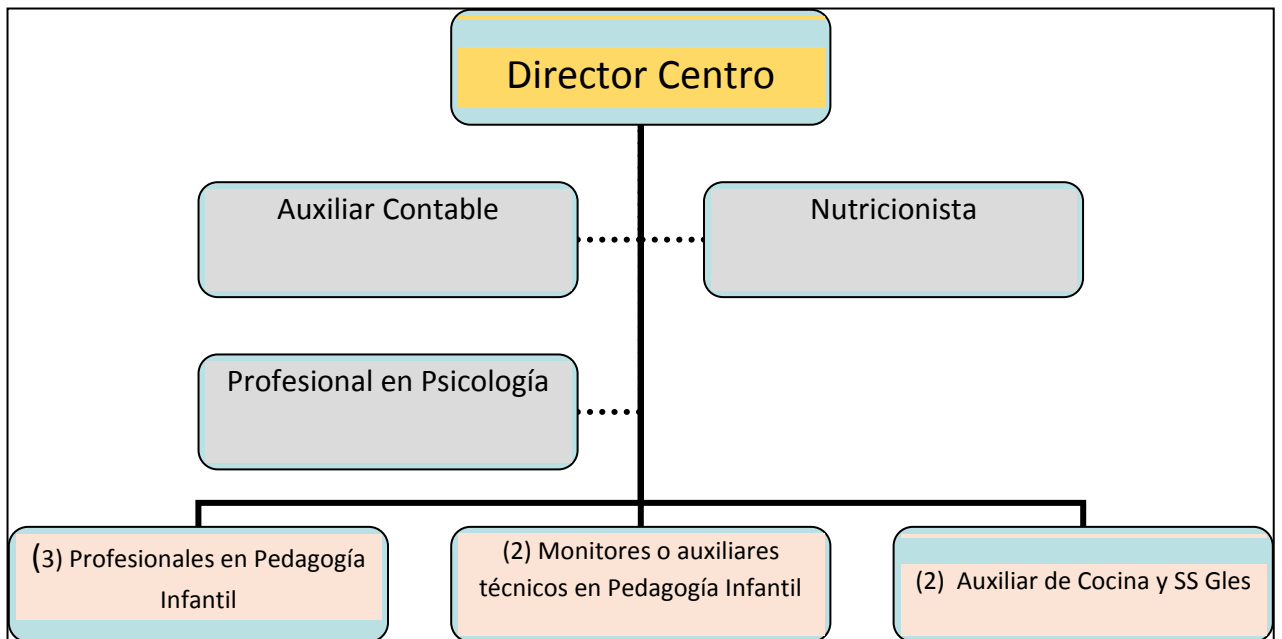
Director Centro

Auxiliar Contable

Nutricionista

Profesional en Psicología

(3) Profesionales en Pedagogía Infantil

(2) Monitores o auxiliares técnicos en Pedagogía Infantil

(2) Auxiliar de Cocina y SS Gles